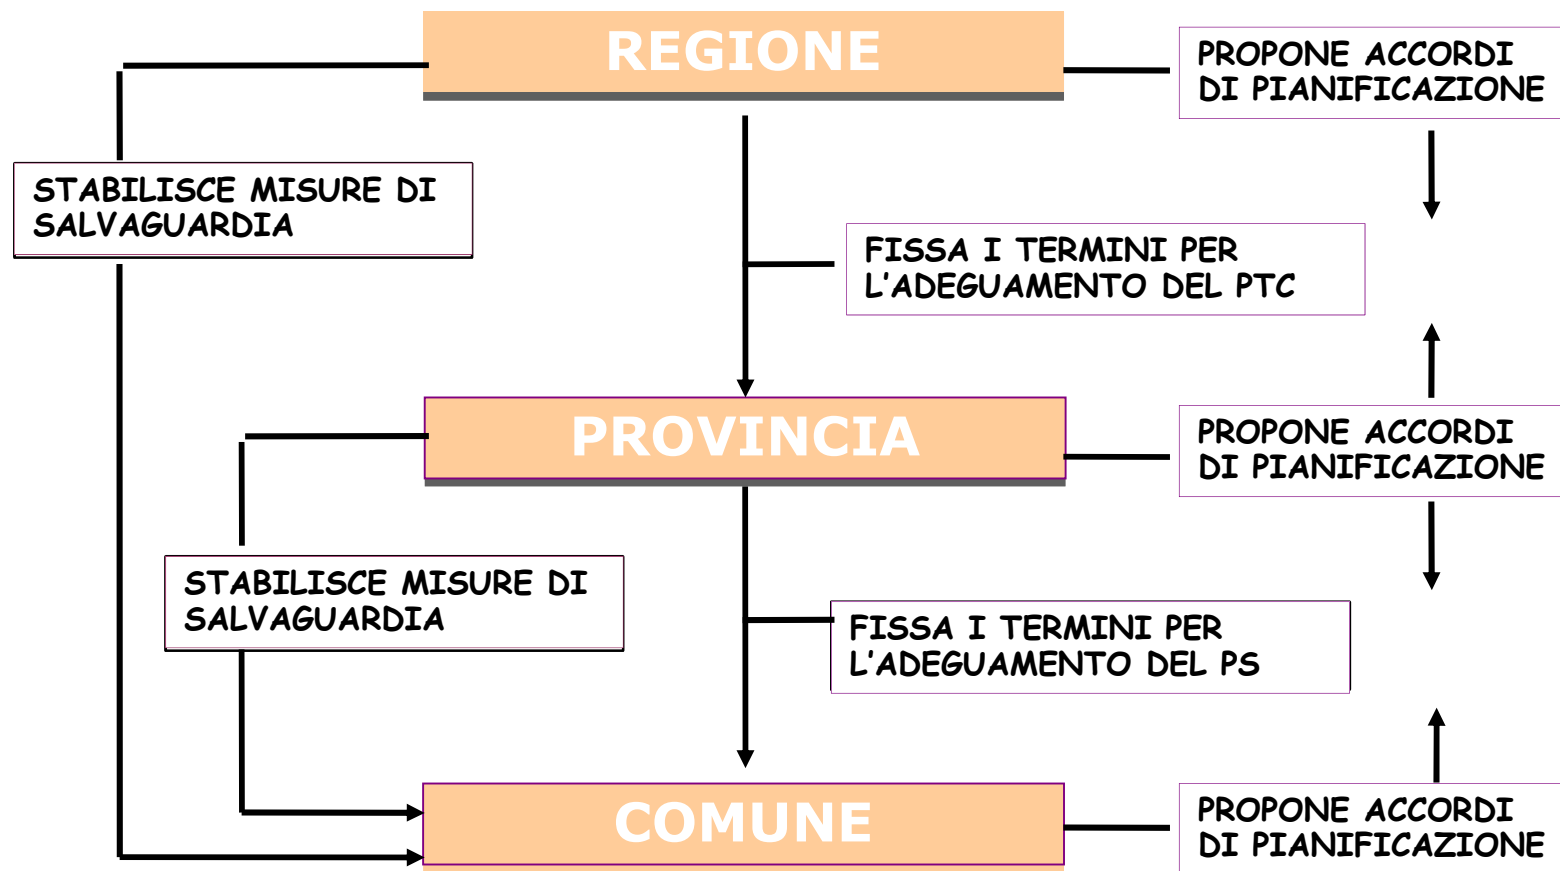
REGIONE

PROPONE ACCORDI DI PIANIFICAZIONE

STABILISCE MISURE DI SALVAGUARDIA

FISSA I TERMINI PER L'ADEGUAMENTO DEL PTC

PROVINCIA

PROPONE ACCORDI DI PIANIFICAZIONE

STABILISCE MISURE DI SALVAGUARDIA

FISSA I TERMINI PER L'ADEGUAMENTO DEL PS

COMUNE

PROPONE ACCORDI DI PIANIFICAZIONE